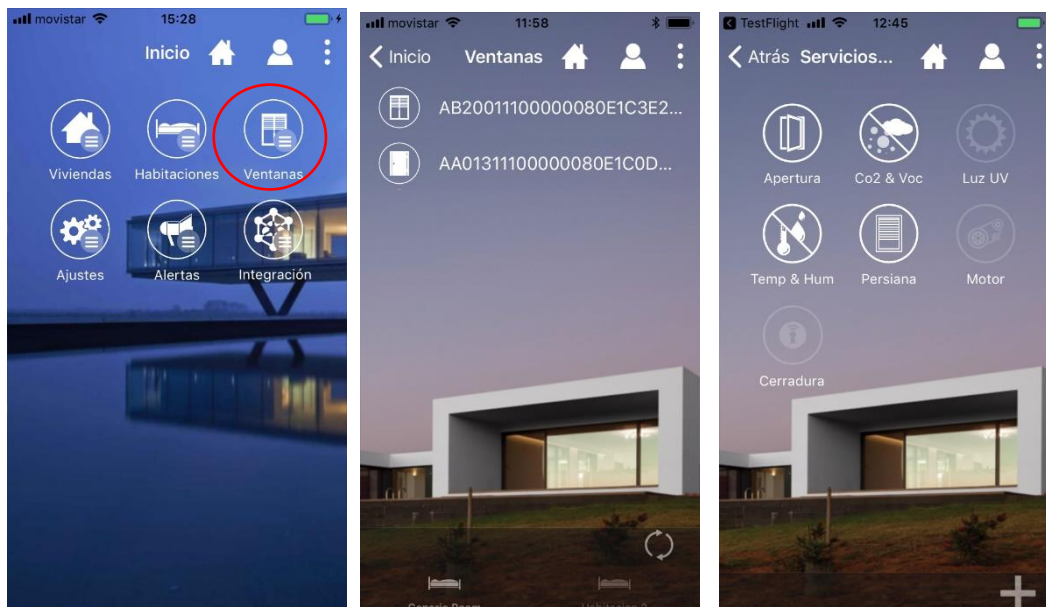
movistar 15:28

Inicio

Viviendas Habitaciones Ventanas

Ajustes Alertas Integración

movistar 11:58

Inicio Ventanas

AB20011100000080E1C3E2...

AA01311100000080E1C0D...

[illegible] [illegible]

TestFlight 12:45

Atrás Servicios...

Apertura Co2 & Voc Luz UV

Temp & Hum Persiana Motor

Cerradura